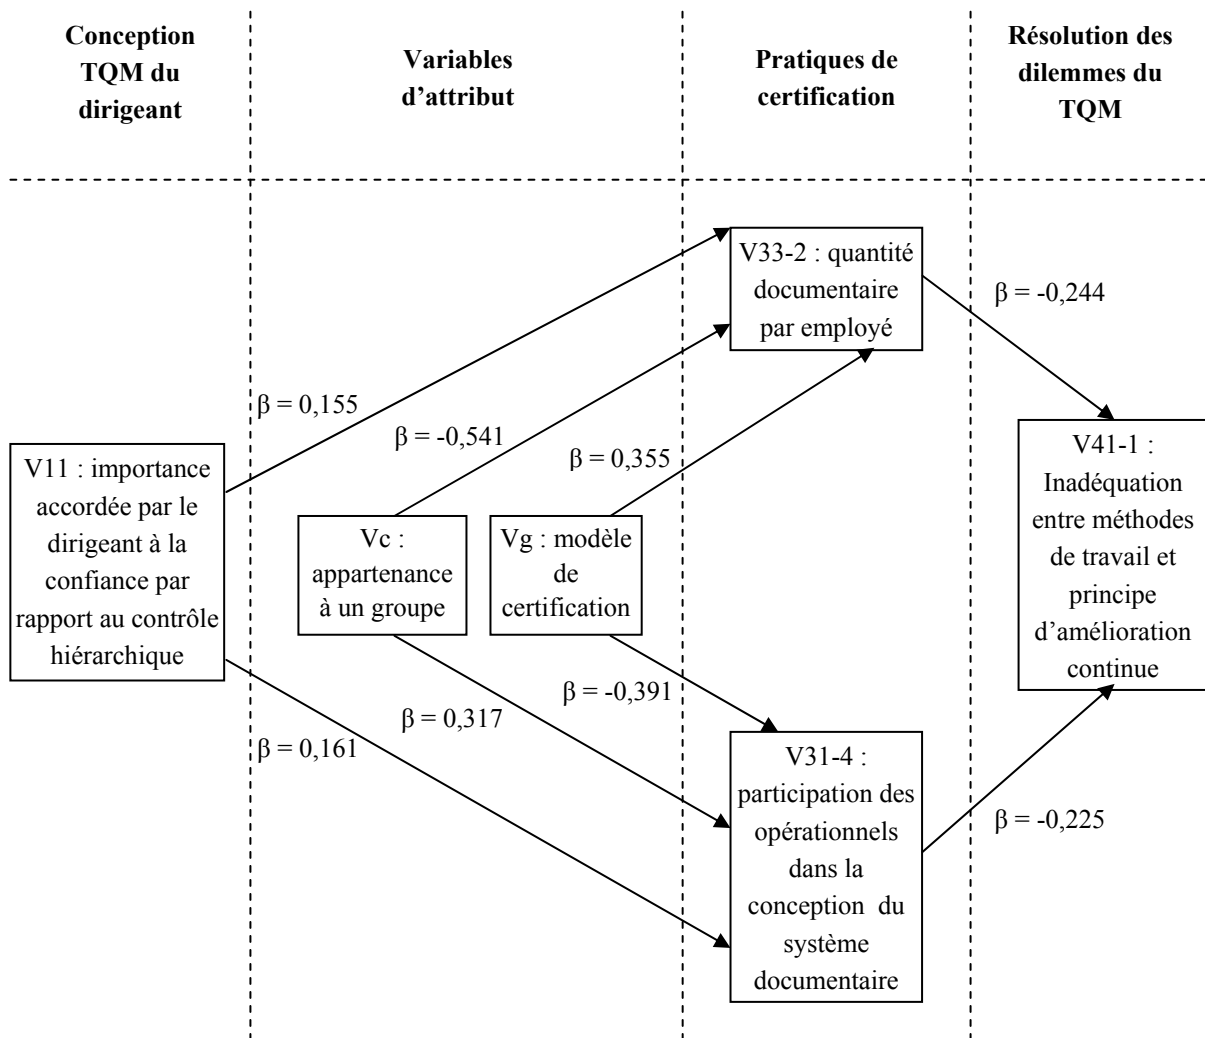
Conception TQM du dirigeant

Variables d'attribut

Pratiques de certification

Résolution des dilemmes du TQM

V33-2 : quantité documentaire par employé

$\beta$ = -0,244

$\beta$ = 0,155

$\beta$ = -0,541

$\beta$ = 0,355

V41-1 : Inadéquation entre méthodes de travail et principe d'amélioration continue

V11 : importance accordée par le dirigeant à la confiance par rapport au contrôle hiérarchique

Vc : appartenance à un groupe

Vg : modèle de certification

$\beta$ = -0,391

$\beta$ = 0,317

$\beta$ = 0,161

V31-4 : participation des opérationnels dans la conception du système documentaire

$\beta$ = -0,225